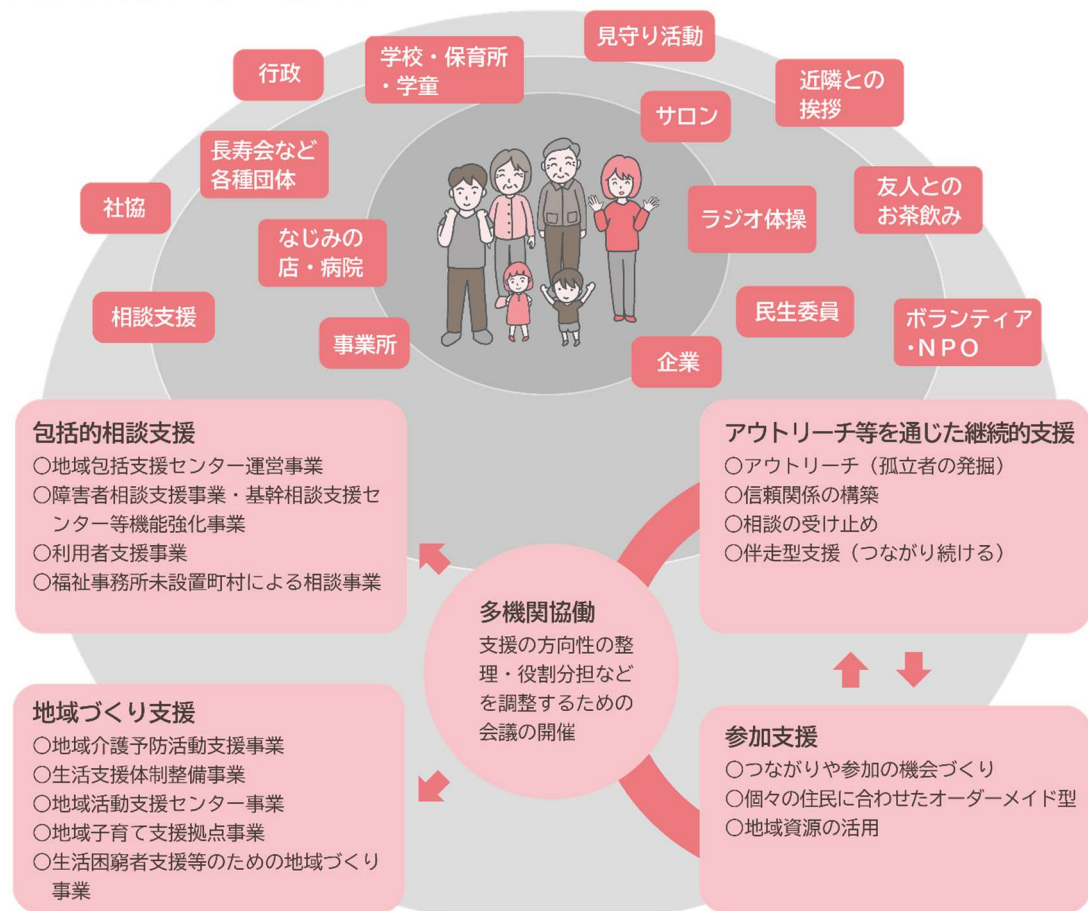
行政

学校・保育所・学童

見守り活動

近隣との挨拶

サロン

長寿会など各種団体

社協

友人とのお茶飲み

ラジオ体操

なじみの店・病院

相談支援

民生委員

ボランティア・NPO

事業所

企業

包括的相談支援
○地域包括支援センター運営事業
○障害者相談支援事業・基幹相談支援センター等機能強化事業
○利用者支援事業
○福祉事務所未設置町村による相談事業

アウトリーチ等を通じた継続的支援
○アウトリーチ（孤立者の発掘）
○信頼関係の構築
○相談の受け止め
○伴走型支援（つながり続ける）

多機関協働
支援の方向性の整理・役割分担などを調整するための会議の開催

地域づくり支援
○地域介護予防活動支援事業
○生活支援体制整備事業
○地域活動支援センター事業
○地域子育て支援拠点事業
○生活困窮者支援等のための地域づくり事業

参加支援
○つながりや参加の機会づくり
○個々の住民に合わせたオーダーメイド型
○地域資源の活用